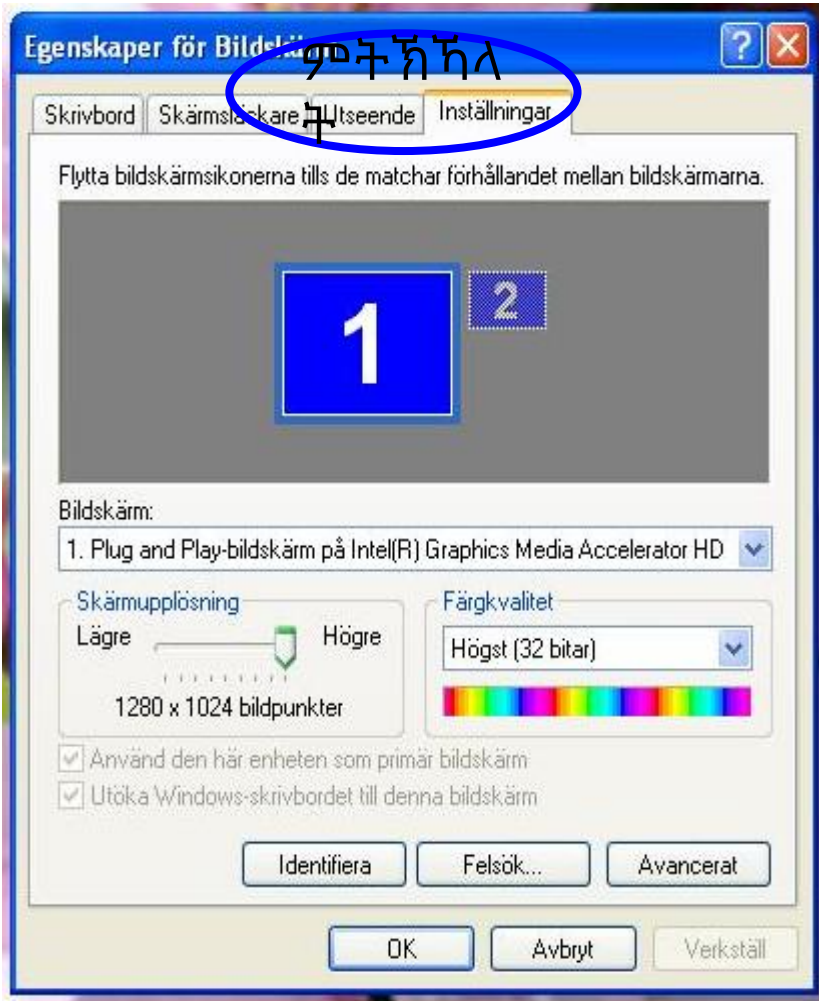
Egenskaper för Bilds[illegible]

ምትኽኻለ

ት

Skrivbord Skärmsläckare Utseende Inställningar

Flytta bildskärmsikonerna tills de matchar förhållandet mellan bildskärmarna.

1

2

Bildskärm:

1. Plug and Play-bildskärm på Intel(R) Graphics Media Accelerator HD

Skärmupplösning

Lägre Högre

1280 x 1024 bildpunkter

Färgkvalitet

Högst (32 bitar)

Använd den här enheten som primär bildskärm

Utöka Windows-skrivbordet till denna bildskärm

Identifiera Felsök... Avancerat

OK Avbryt Verkställ